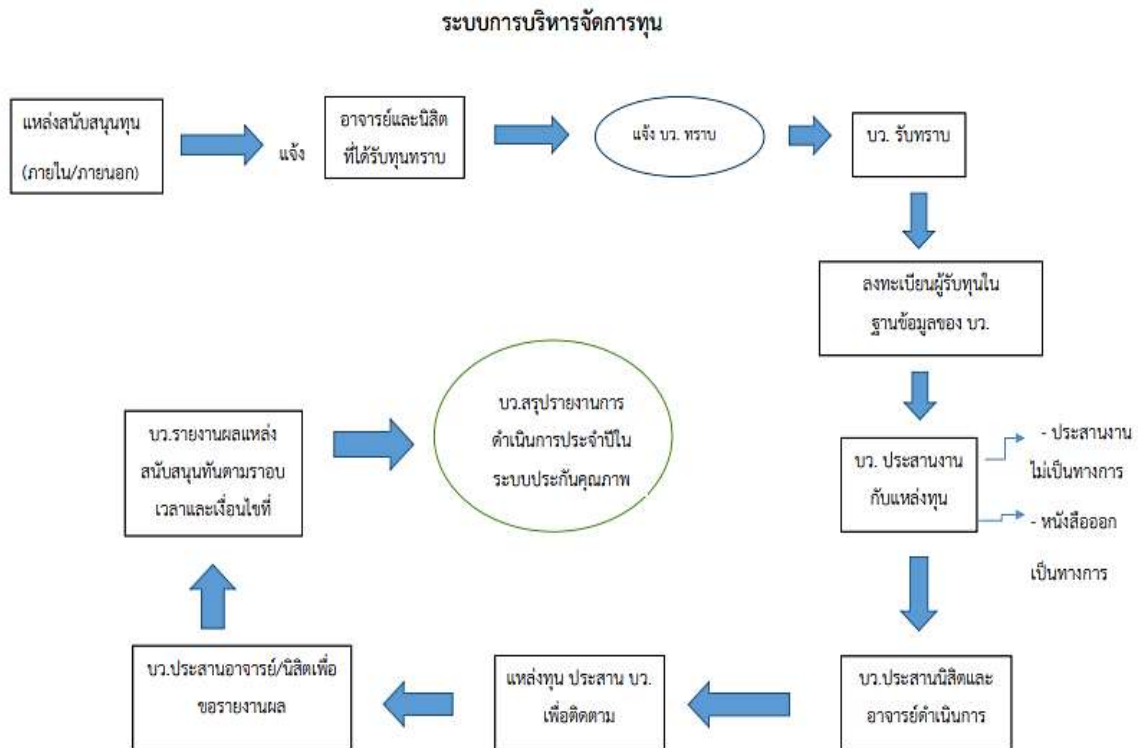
ระบบการบริหารจัดการทุน

แหล่งสนับสนุนทุน (ภายใน/ภายนอก)

แจ้ง

อาจารย์และนิสิตที่ได้รับทุนทราบ

แจ้ง บว. ทราบ

บว. รับทราบ

ลงทะเบียนผู้รับทุนในฐานข้อมูลของ บว.

บว. ประสานงานกับแหล่งทุน

- ประสานงานไม่เป็นทางการ

- หนังสือออกเป็นทางการ

บว.ประสานนิสิตและอาจารย์ดำเนินการ

แหล่งทุน ประสาน บว. เพื่อติดตาม

บว.ประสานอาจารย์/นิสิตเพื่อขอรายงานผล

บว.รายงานผลแหล่งสนับสนุนทันตามรอบเวลาและเงื่อนไขที่

บว.สรุปรายงานการดำเนินการประจำปีในระบบประกันคุณภาพ